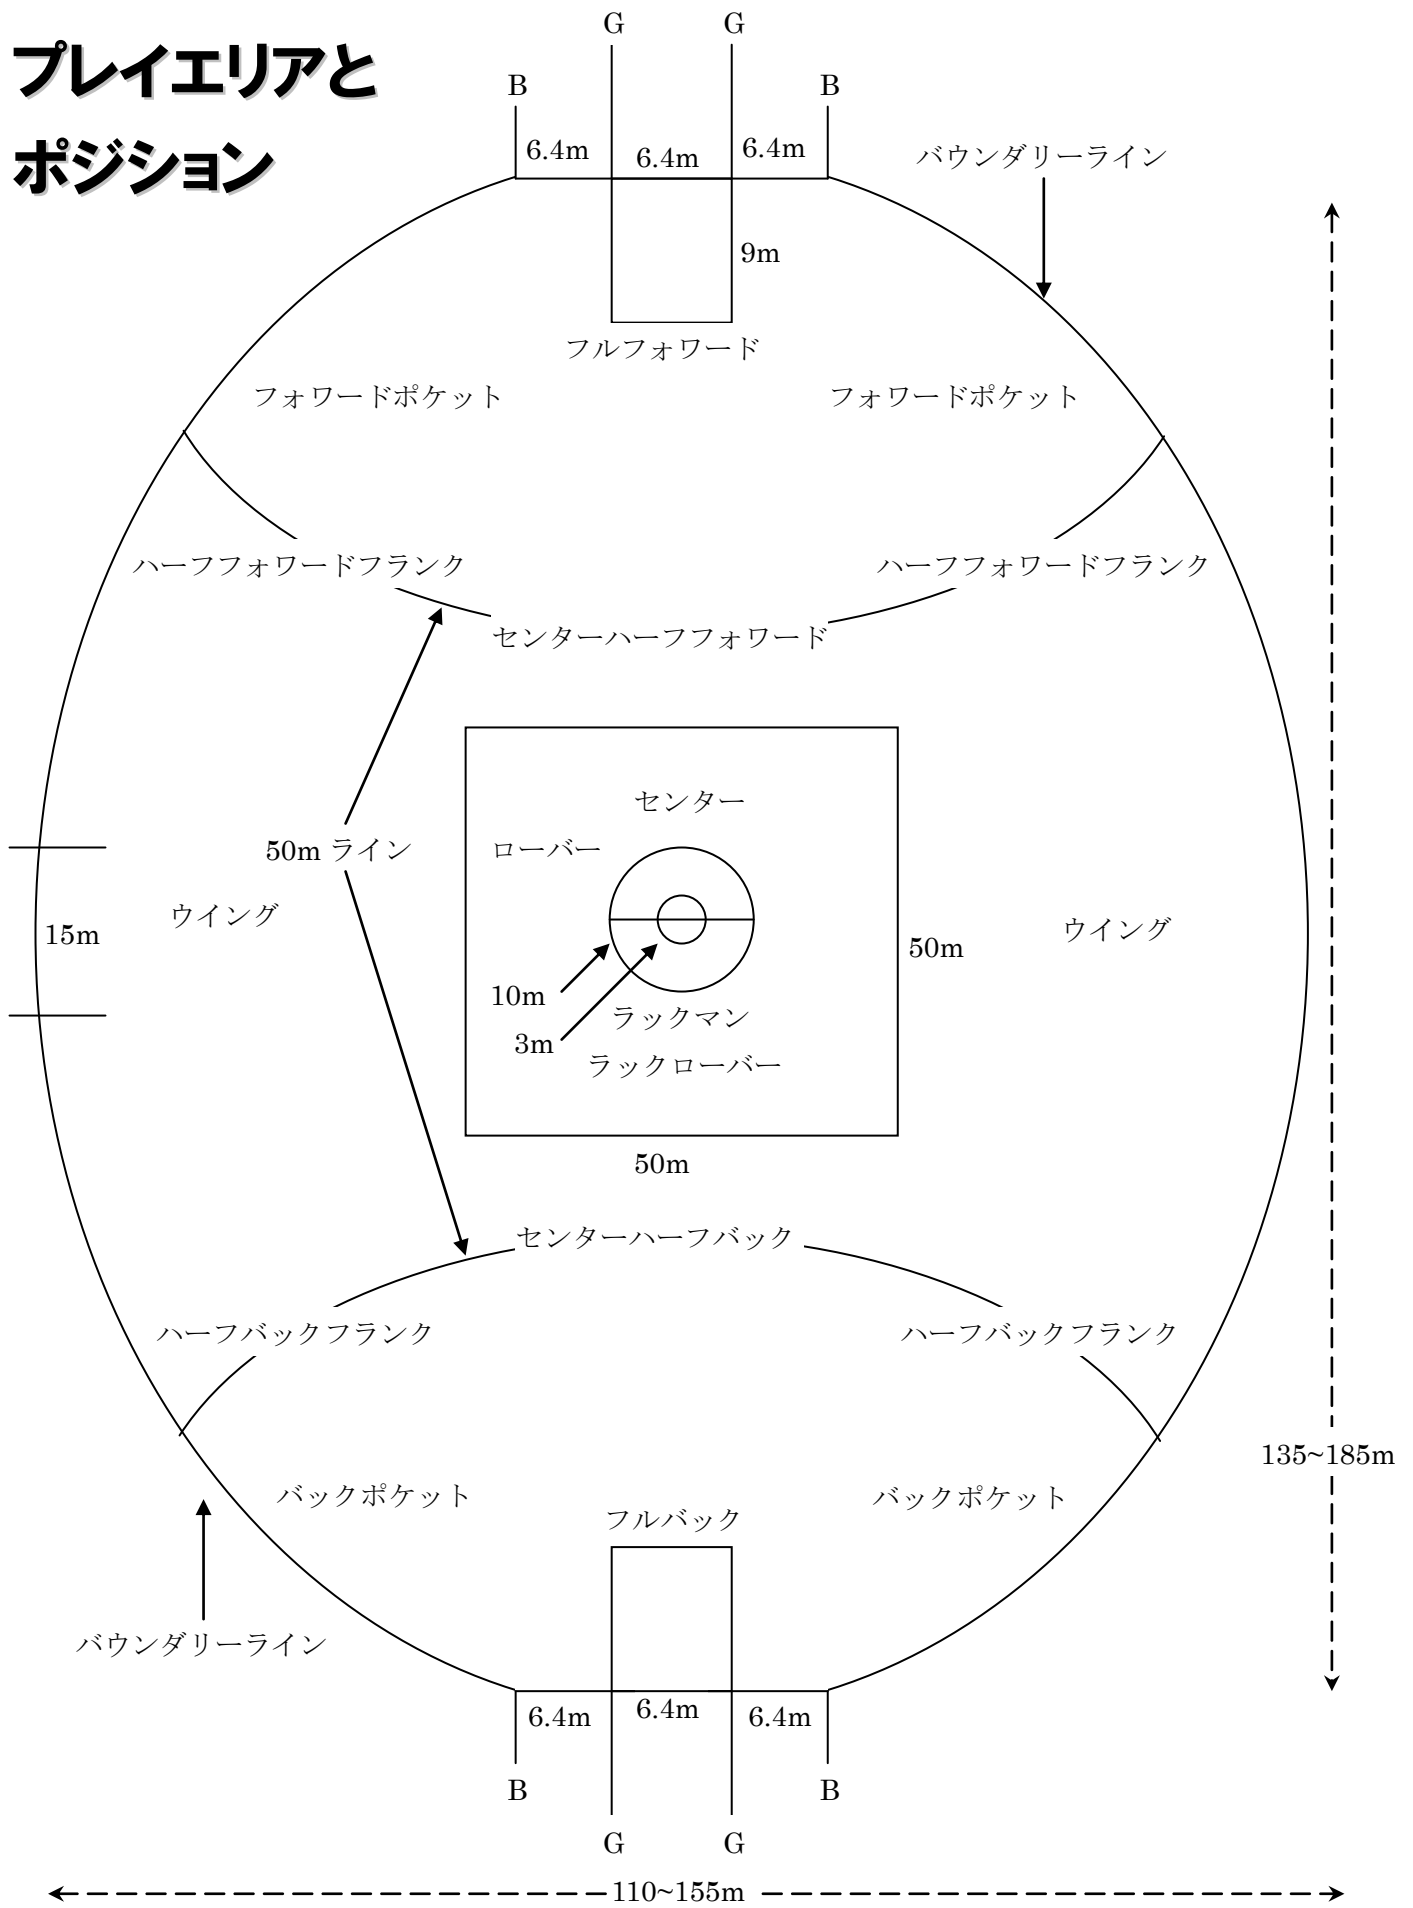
プレイエリアと
ポジション

G G
B B
6.4m 6.4m 6.4m
バウンダリーライン
9m
フルフォワード
フォワードポケット
フォワードポケット
ハーフフォワードフランク
ハーフフォワードフランク
センターハーフフォワード
センター
50m ライン
ローバー
15m
ウイング
ウイング
50m
10m
ラックマン
3m
ラックローバー
50m
センターハーフバック
ハーフバックフランク
ハーフバックフランク
135~185m
バックポケット
バックポケット
フルバック
バウンダリーライン
6.4m 6.4m 6.4m
B B
G G
110~155m